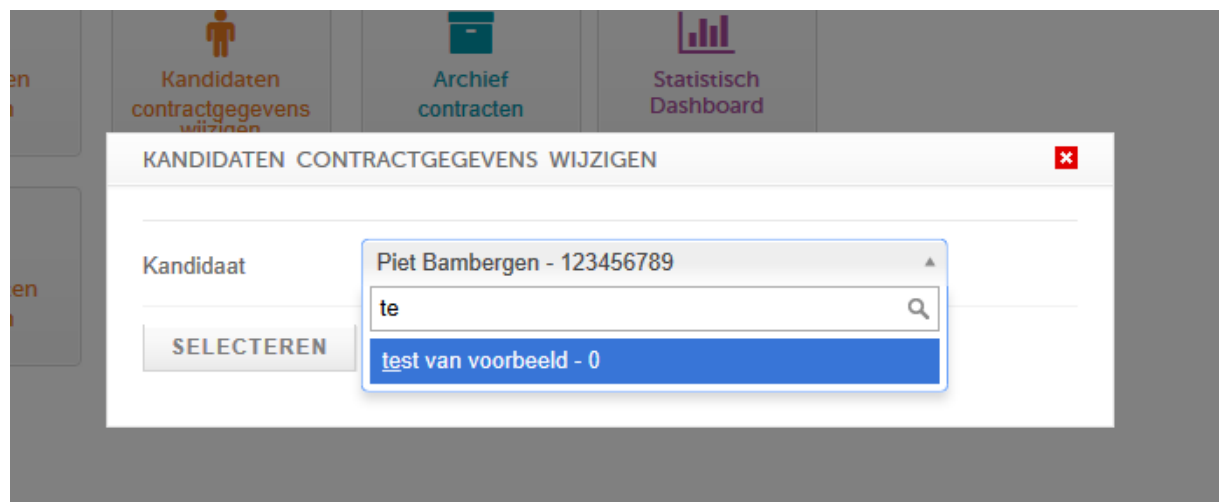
en
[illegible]

Kandidaten contractgegevens wijzigen

Archief contracten

Statistisch Dashboard

en
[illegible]

KANDIDATEN CONTRACTGEGEVENS WIJZIGEN

Kandidaat

Piet Bambergen - 123456789

te

test van voorbeeld - 0

SELECTEREN